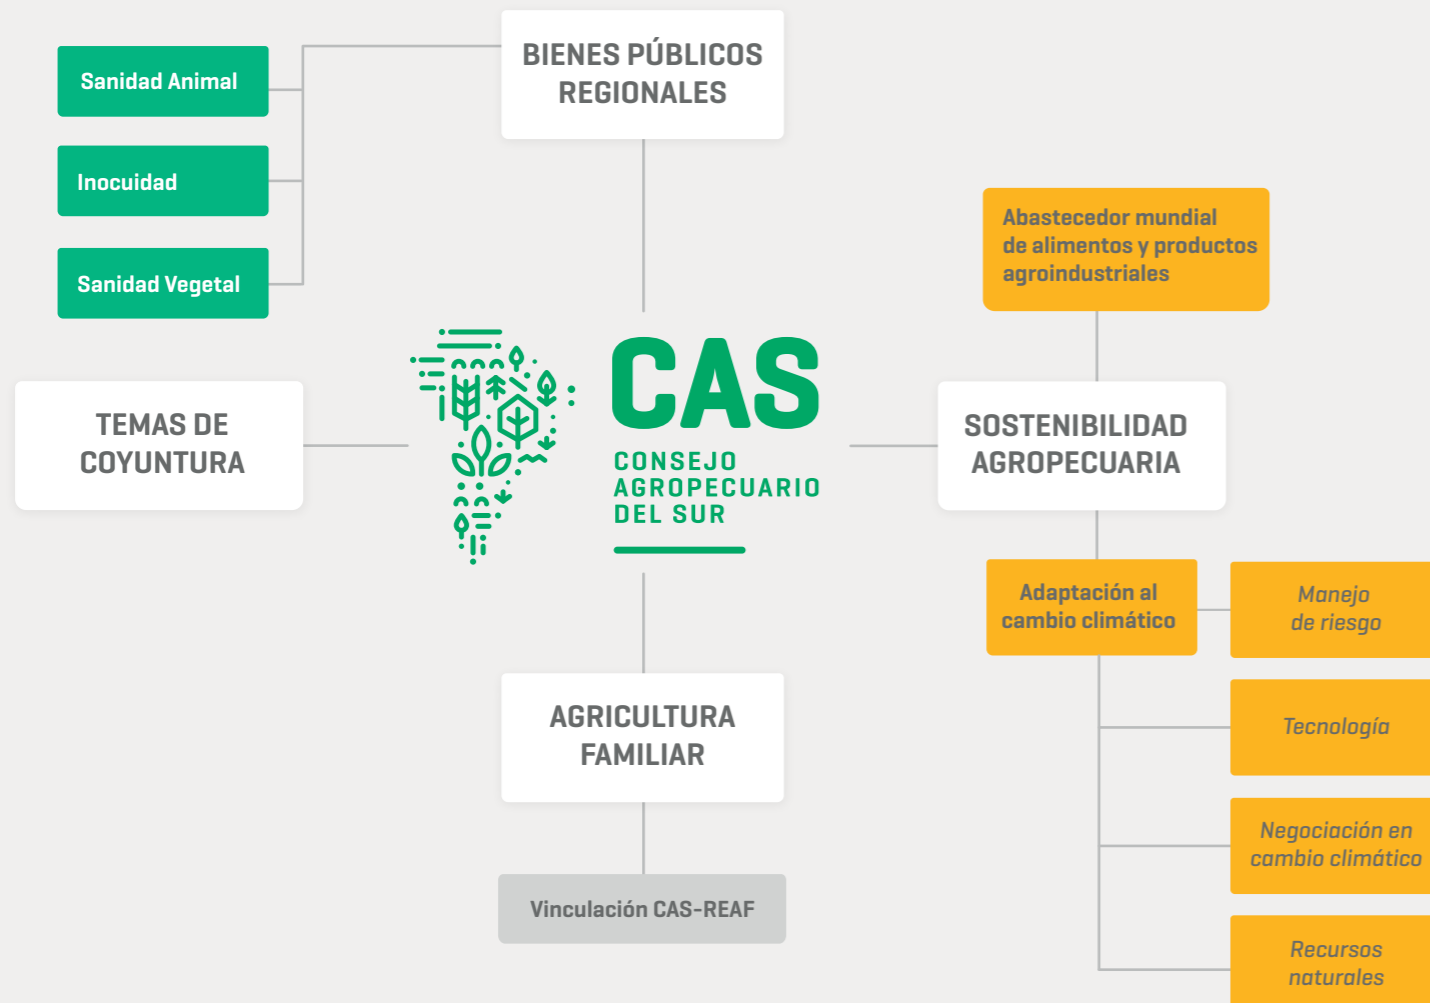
Sanidad Animal

Inocuidad

Sanidad Vegetal

BIENES PÚBLICOS REGIONALES

Abastecedor mundial de alimentos y productos agroindustriales

TEMAS DE COYUNTURA

CAS
CONSEJO AGROPECUARIO DEL SUR

SOSTENIBILIDAD AGROPECUARIA

Adaptación al cambio climático

Manejo de riesgo

Tecnología

Negociación en cambio climático

Recursos naturales

AGRICULTURA FAMILIAR

Vinculación CAS-REAF